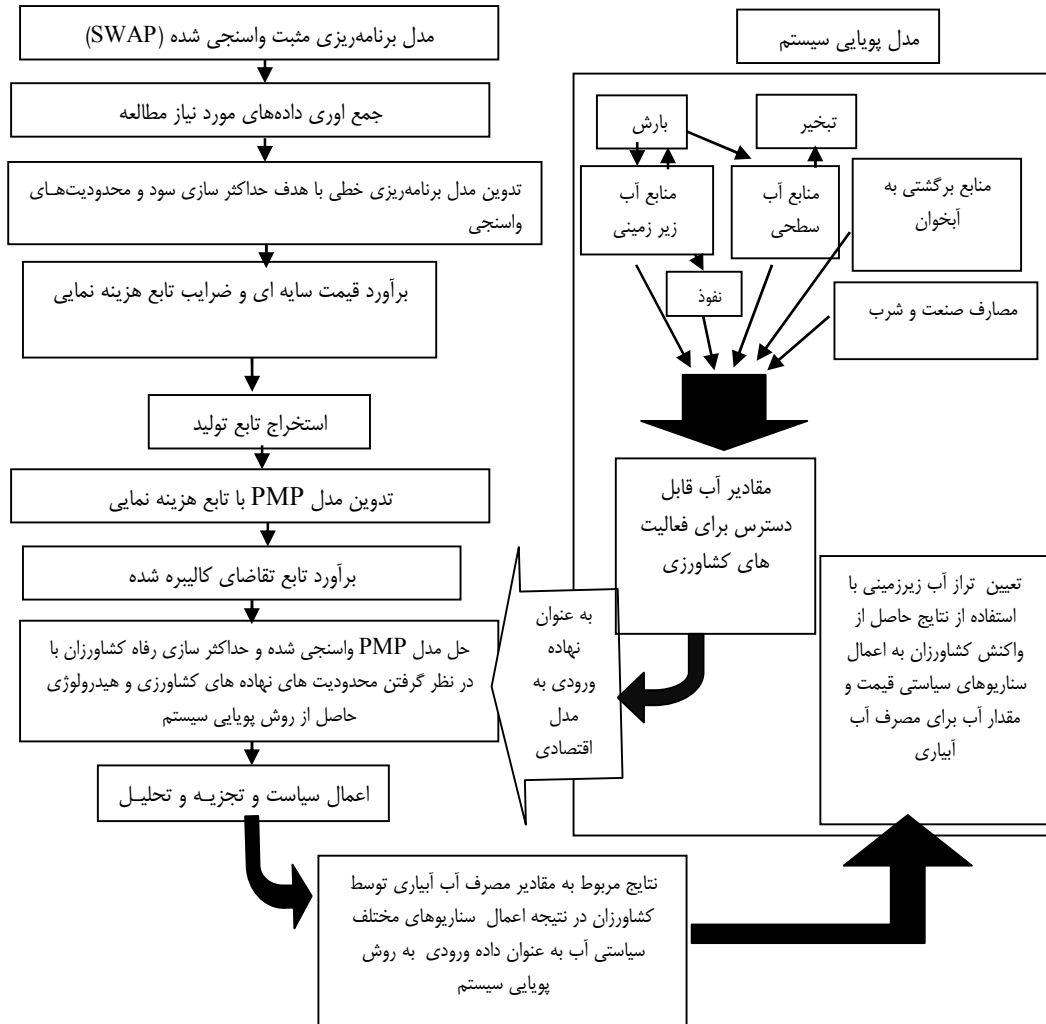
مدل پویایی سیستم

بارش

تبخیر

منابع آب زیر زمینی

منابع آب سطحی

منابع برگشتی به آبخوان

نفوذ

مصارف صنعت و شرب

مقادیر آب قابل دسترس برای فعالیت های کشاورزی

تعیین تراز آب زیرزمینی با استفاده از نتایج حاصل از واکنش کشاورزان به اعمال سناریوهای سیاستی قیمت و مقدار آب برای مصرف آب آبیاری

به عنوان نهاده ورودی به مدل اقتصادی

مدل برنامه‌ریزی مثبت واسنجی شده (SWAP)

جمع اوری داده‌های مورد نیاز مطالعه

تدوین مدل برنامه‌ریزی خطی با هدف حداکثر سازی سود و محدودیت‌هـای واسنجی

برآورد قیمت سایه ای و ضرایب تابع هزینه نمایی

استخراج تابع تولید

تدوین مدل PMP با تابع هزینه نمایی

برآورد تابع تقاضای کالیبره شده

حل مدل PMP واسنجی شده و حداکثر سازی رفاه کشاورزان با در نظر گرفتن محدودیت های نهاده های کشاورزی و هیدرولوژی حاصل از روش پویایی سیستم

اعمال سیاست و تجزیـه و تحلیـل

نتایج مربوط به مقادیر مصرف آب آبیاری توسط کشاورزان در نتیجه اعمال سناریوهای مختلف سیاستی آب به عنوان داده ورودی به روش پویایی سیستم